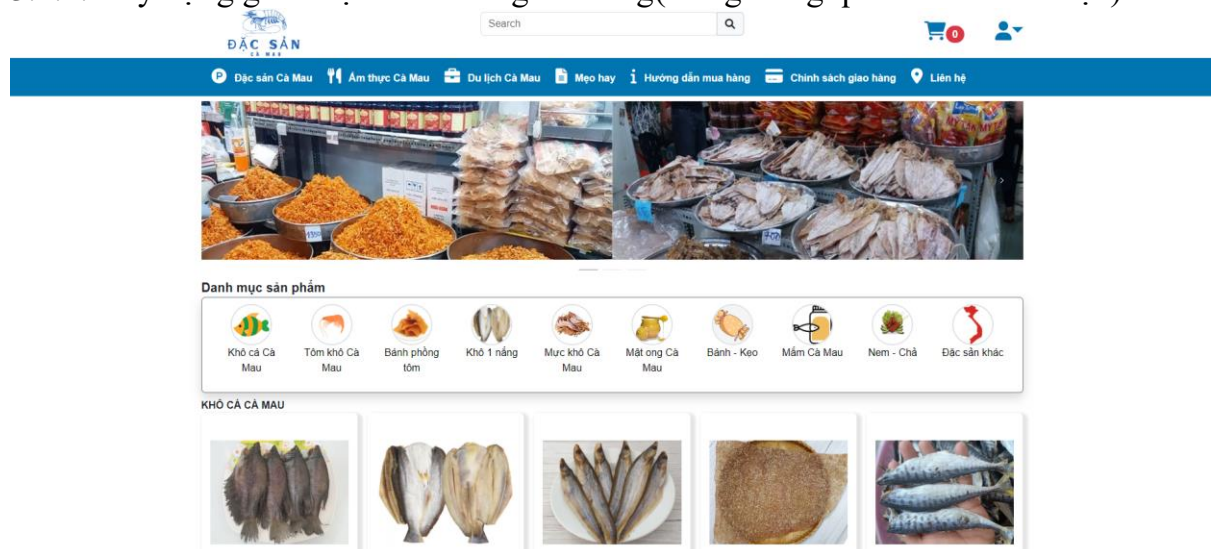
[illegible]

ĐẶC SẢN
CÀ MAU

Search

0

Đặc sản Cà Mau   Ẩm thực Cà Mau   Du lịch Cà Mau   Mẹo hay   Hướng dẫn mua hàng   Chính sách giao hàng   Liên hệ

Danh mục sản phẩm

Khô cá Cà Mau
Tôm khô Cà Mau
Bánh phồng tôm
Khô 1 nắng
Mực khô Cà Mau
Mật ong Cà Mau
Bánh - Kẹo
Mắm Cà Mau
Nem - Chả
Đặc sản khác

KHÔ CÁ CÀ MAU